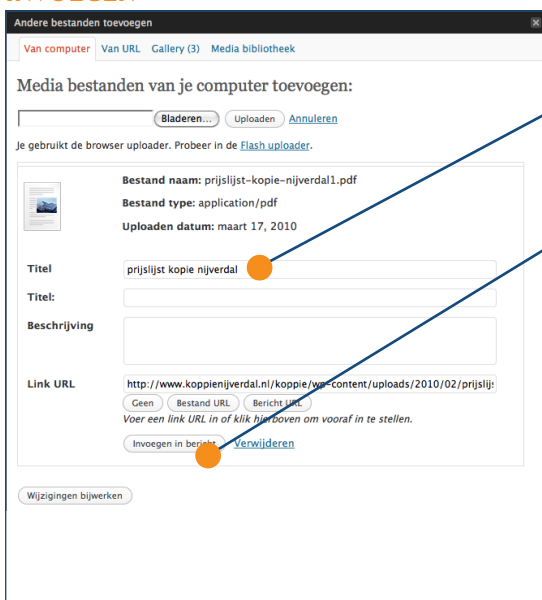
Andere bestanden toevoegen

Van computer | Van URL | Gallery (3) | Media bibliotheek

Media bestanden van je computer toevoegen:

Bladeren... Uploaden Annuleren

Je gebruikt de browser uploader. Probeer in de Flash uploader.

Bestand naam: prijslijst-kopie-nijverdal1.pdf

Bestand type: application/pdf

Uploaden datum: maart 17, 2010

Titel prijslijst kopie nijverdal

Titel:

Beschrijving

Link URL http://www.koppienijverdal.nl/koppie/wp-content/uploads/2010/02/prijslijs

Geen Bestand URL Bericht URL

Voer een link URL in of klik hierboven om vooraf in te stellen.

Invoegen in bericht Verwijderen

Wijzigingen bijwerken